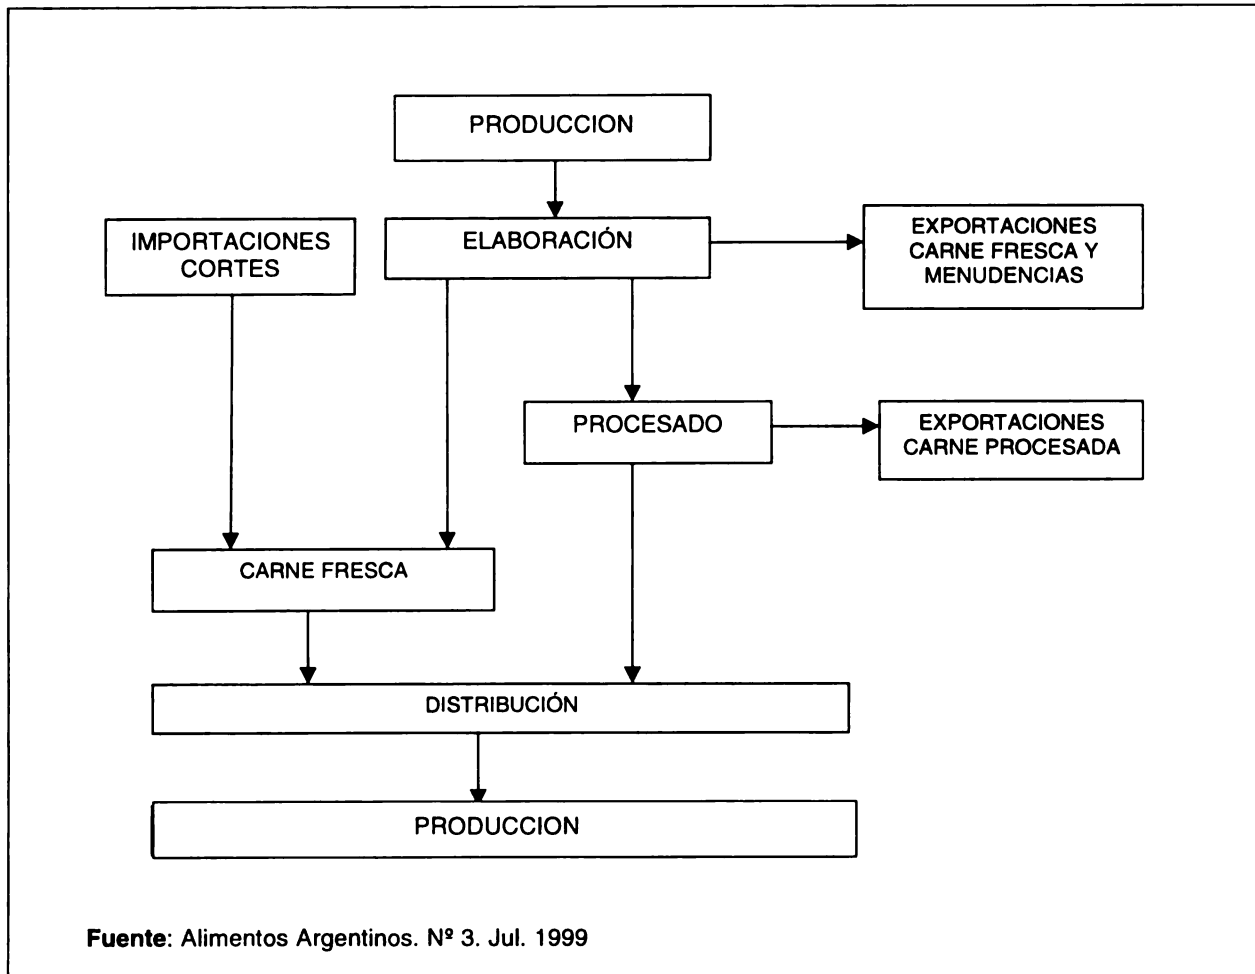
PRODUCCION

IMPORTACIONES CORTES

ELABORACIÓN

EXPORTACIONES CARNE FRESCA Y MENUDENCIAS

PROCESADO

EXPORTACIONES CARNE PROCESADA

CARNE FRESCA

DISTRIBUCIÓN

PRODUCCION

Fuente: Alimentos Argentinos. Nº 3. Jul. 1999